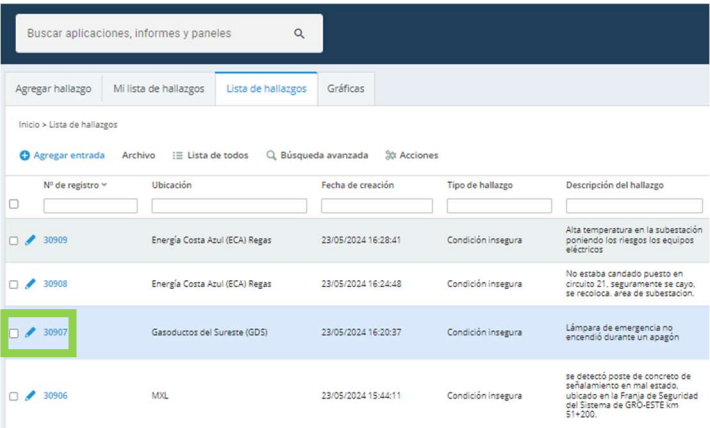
Buscar aplicaciones, informes y paneles

Agregar hallazgo | Mi lista de hallazgos | Lista de hallazgos | Gráficas

Inicio > Lista de hallazgos

Agregar entrada | Archivo | Lista de todos | Búsqueda avanzada | Acciones

| Nº de registro | Ubicación | Fecha de creación | Tipo de hallazgo | Descripción del hallazgo |
|---|---|---|---|---|
| 30909 | Energía Costa Azul (ECA) Regas | 23/05/2024 16:28:41 | Condición insegura | Alta temperatura en la subestación poniendo los riesgos los equipos eléctricos |
| 30908 | Energía Costa Azul (ECA) Regas | 23/05/2024 16:24:48 | Condición insegura | No estaba candado puesto en circuito 21, seguramente se cayo, se recoloca. area de subestacion. |
| 30907 | Gasoductos del Sureste (GDS) | 23/05/2024 16:20:37 | Condición insegura | Lámpara de emergencia no encendió durante un apagón |
| 30906 | MXL | 23/05/2024 15:44:11 | Condición insegura | se detectó poste de concreto de señalamiento en mal estado, ubicado en la Franja de Seguridad del Sistema de GRO-ESTE km 51+200. |